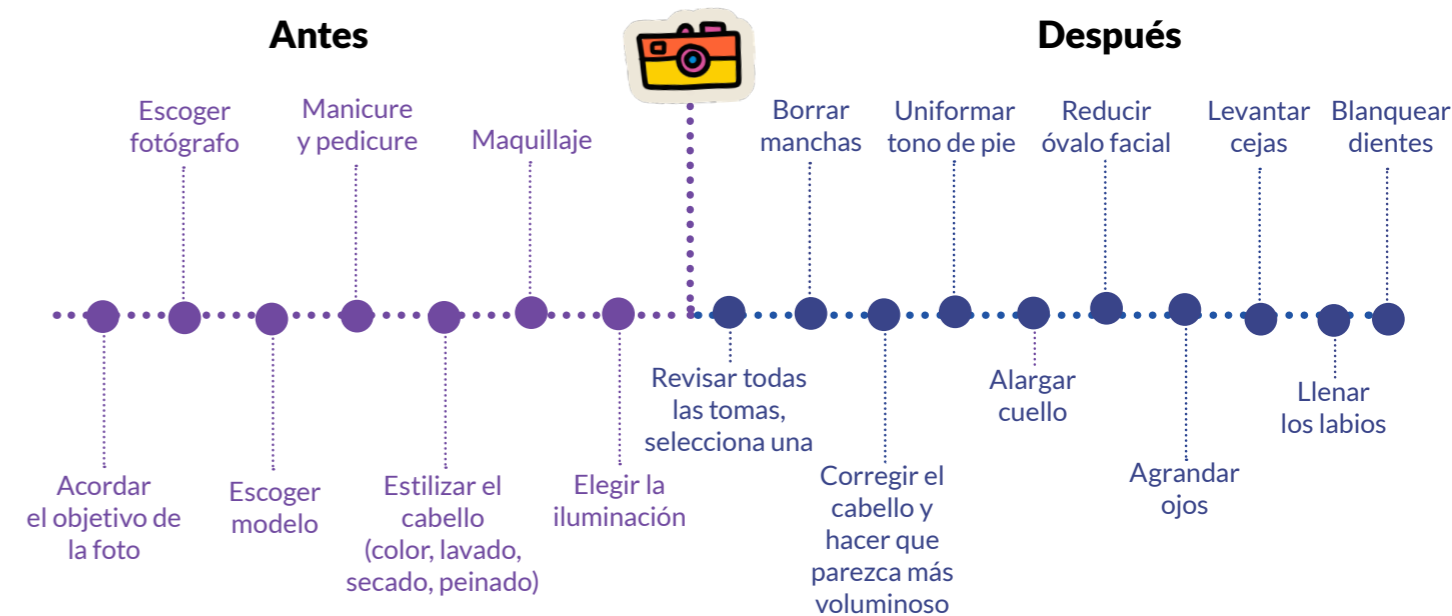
Antes

Después

Escoger fotógrafo

Manicure y pedicure

Maquillaje

Borrar manchas

Uniformar tono de pie

Reducir óvalo facial

Levantar cejas

Blanquear dientes

Acordar el objetivo de la foto

Escoger modelo

Estilizar el cabello (color, lavado, secado, peinado)

Elegir la iluminación

Revisar todas las tomas, selecciona una

Corregir el cabello y hacer que parezca más voluminoso

Alargar cuello

Agrandar ojos

Llenar los labios